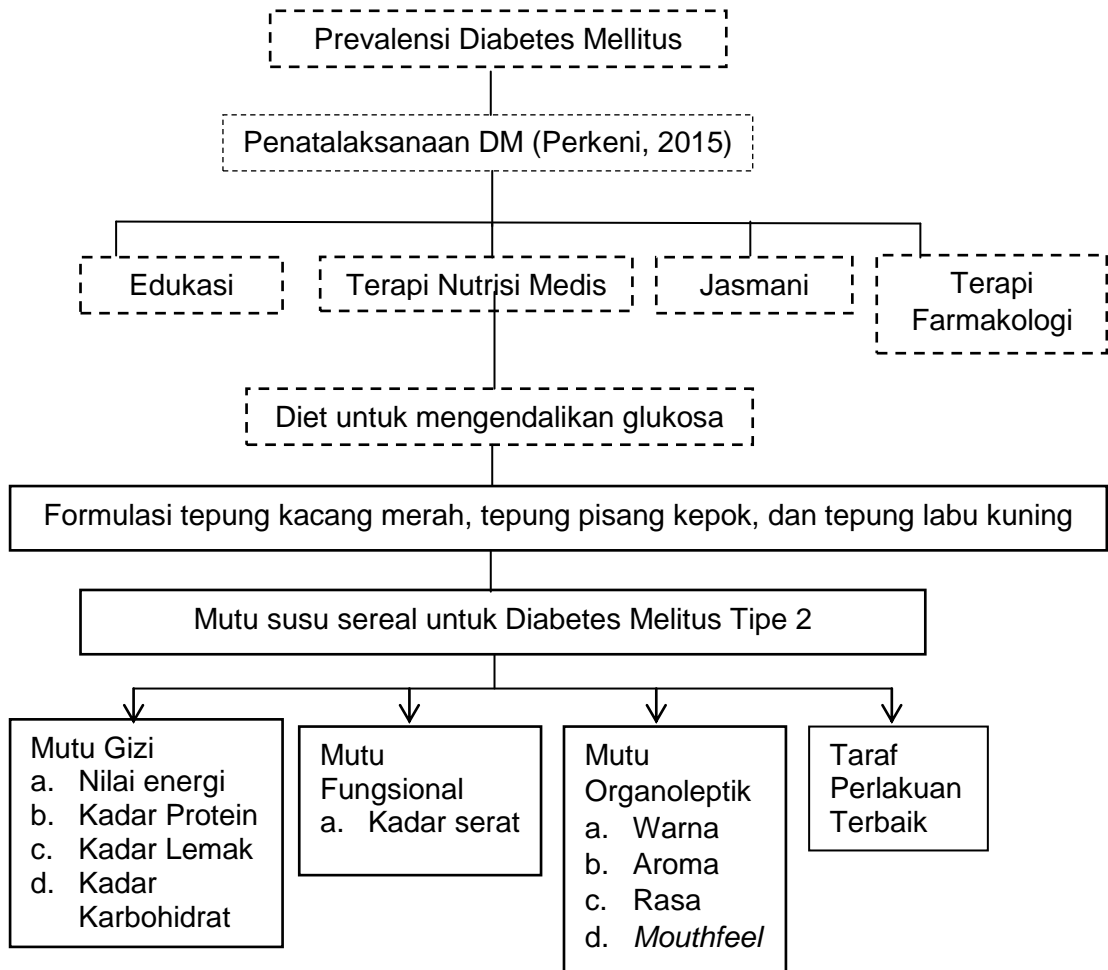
Prevalensi Diabetes Mellitus

Penatalaksanaan DM (Perkeni, 2015)

Edukasi

Terapi Nutrisi Medis

Jasmani

Terapi Farmakologi

Diet untuk mengendalikan glukosa

Formulasi tepung kacang merah, tepung pisang kepok, dan tepung labu kuning

Mutu susu sereal untuk Diabetes Melitus Tipe 2

Mutu Gizi
a. Nilai energi
b. Kadar Protein
c. Kadar Lemak
d. Kadar Karbohidrat

Mutu Fungsional
a. Kadar serat

Mutu Organoleptik
a. Warna
b. Aroma
c. Rasa
d. *Mouthfeel*

Taraf Perlakuan Terbaik